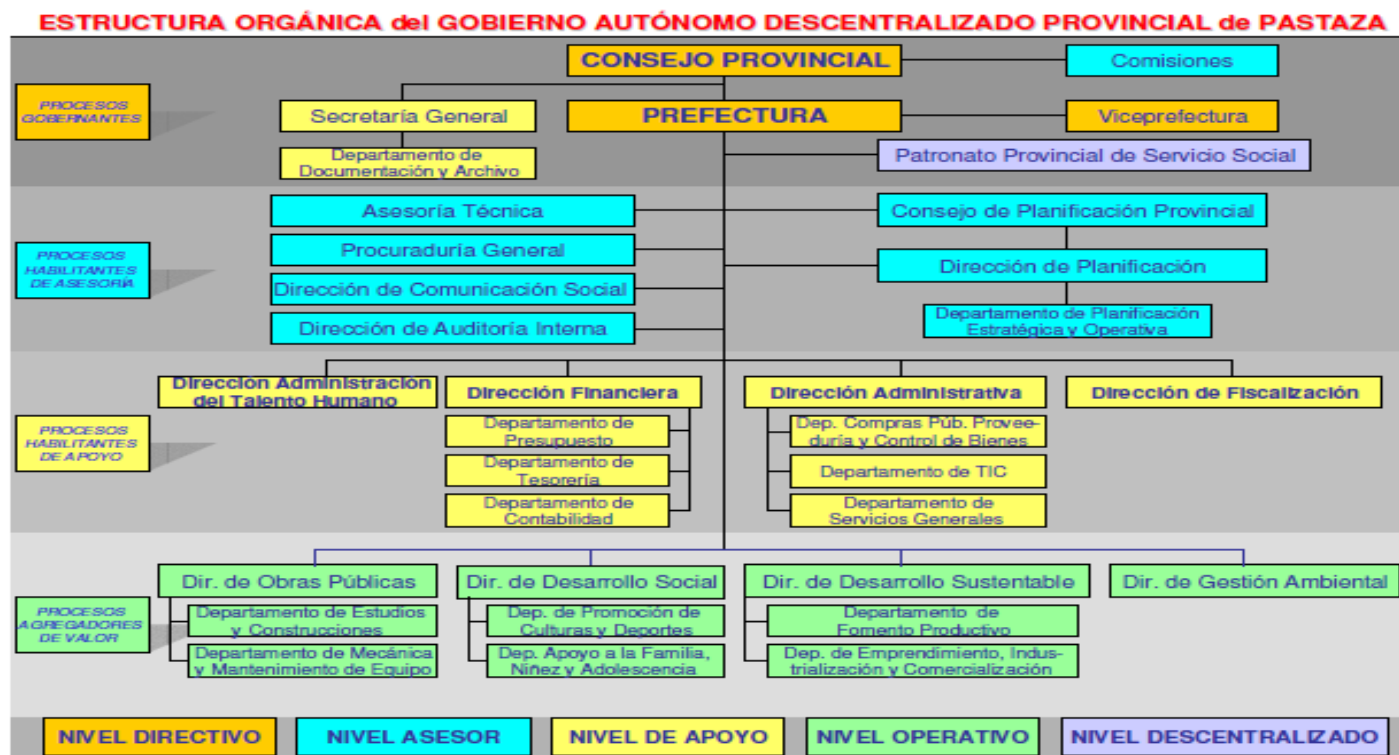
ESTRUCTURA ORGÁNICA del GOBIERNO AUTÓNOMO DESCENTRALIZADO PROVINCIAL de PASTAZA

CONSEJO PROVINCIAL

Comisiones

PROCESOS GOBERNANTES

Secretaría General

PREFECTURA

Viceprefectura

Departamento de Documentación y Archivo

Patronato Provincial de Servicio Social

Asesoría Técnica

Consejo de Planificación Provincial

PROCESOS HABILITANTES DE ASESORÍA

Procuraduría General

Dirección de Planificación

Dirección de Comunicación Social

Departamento de Planificación Estratégica y Operativa

Dirección de Auditoría Interna

Dirección Administración del Talento Humano

Dirección Financiera

Dirección Administrativa

Dirección de Fiscalización

PROCESOS HABILITANTES DE APOYO

Departamento de Presupuesto

Dep. Compras Púb. Proveeduría y Control de Bienes

Departamento de Tesorería

Departamento de TIC

Departamento de Contabilidad

Departamento de Servicios Generales

Dir. de Obras Públicas

Dir. de Desarrollo Social

Dir. de Desarrollo Sustentable

Dir. de Gestión Ambiental

PROCESOS AGREGADORES DE VALOR

Departamento de Estudios y Construcciones

Dep. de Promoción de Culturas y Deportes

Departamento de Fomento Productivo

Departamento de Mecánica y Mantenimiento de Equipo

Dep. Apoyo a la Familia, Niñez y Adolescencia

Dep. de Emprendimiento, Industrialización y Comercialización

NIVEL DIRECTIVO | NIVEL ASESOR | NIVEL DE APOYO | NIVEL OPERATIVO | NIVEL DESCENTRALIZADO